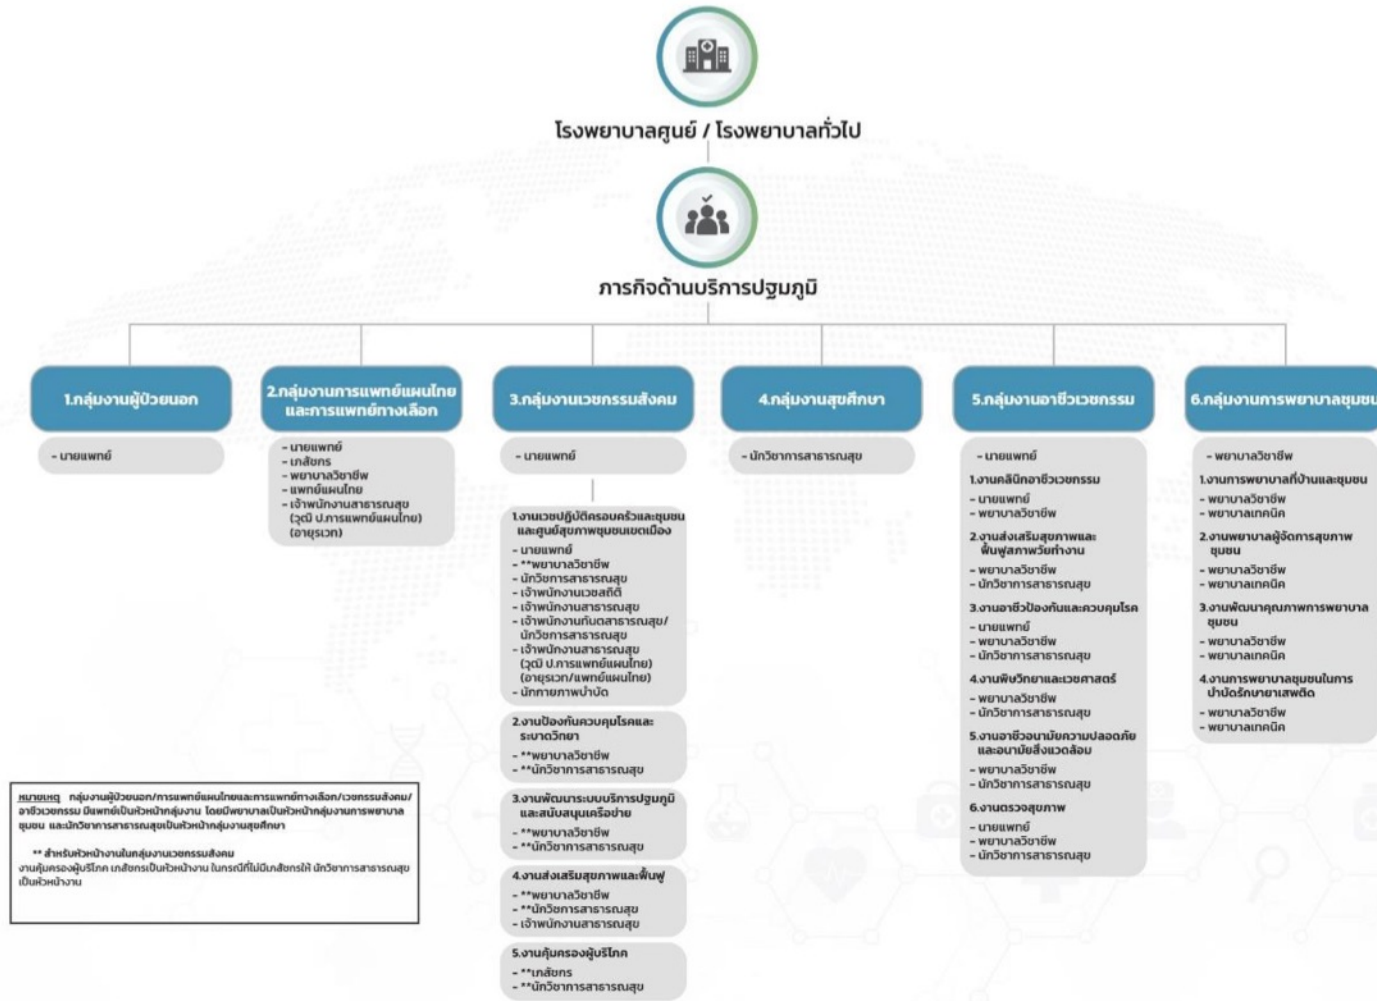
โรงพยาบาลศูนย์ / โรงพยาบาลทั่วไป

ภารกิจด้านบริการปฐมภูมิ

1.กลุ่มงานผู้ป่วยนอก

- นายแพทย์

2.กลุ่มงานการแพทย์แผนไทยและการแพทย์ทางเลือก

- นายแพทย์
- เภสัชกร
- พยาบาลวิชาชีพ
- แพทย์แผนไทย
- เจ้าพนักงานสาธารณสุข (วุฒิ ป.การแพทย์แผนไทย) (อายุรเวท)

3.กลุ่มงานเวชกรรมสังคม

- นายแพทย์

1.งานเวชปฏิบัติครอบครัวและชุมชนและศูนย์สุขภาพชุมชนเขตเมือง
- นายแพทย์
- **พยาบาลวิชาชีพ
- นักวิชาการสาธารณสุข
- เจ้าพนักงานเวชสถิติ
- เจ้าพนักงานสาธารณสุข
- เจ้าพนักงานทันตสาธารณสุข/นักวิชาการสาธารณสุข
- เจ้าพนักงานสาธารณสุข (วุฒิ ป.การแพทย์แผนไทย) (อายุรเวท/แพทย์แผนไทย)
- นักกายภาพบำบัด

2.งานป้องกันควบคุมโรคและระบาดวิทยา
- **พยาบาลวิชาชีพ
- **นักวิชาการสาธารณสุข

3.งานพัฒนาระบบบริการปฐมภูมิและสนับสนุนเครือข่าย
- **พยาบาลวิชาชีพ
- **นักวิชาการสาธารณสุข

4.งานส่งเสริมสุขภาพและฟื้นฟู
- **พยาบาลวิชาชีพ
- **นักวิชาการสาธารณสุข
- เจ้าพนักงานสาธารณสุข

5.งานคุ้มครองผู้บริโภค
- **เภสัชกร
- **นักวิชาการสาธารณสุข

4.กลุ่มงานสุขศึกษา

- นักวิชาการสาธารณสุข

5.กลุ่มงานอาชีวเวชกรรม

- นายแพทย์

1.งานคลินิกอาชีวเวชกรรม
- นายแพทย์
- พยาบาลวิชาชีพ

2.งานส่งเสริมสุขภาพและฟื้นฟูสภาพวัยทำงาน
- พยาบาลวิชาชีพ
- นักวิชาการสาธารณสุข

3.งานอาชีวป้องกันและควบคุมโรค
- นายแพทย์
- พยาบาลวิชาชีพ
- นักวิชาการสาธารณสุข

4.งานพิษวิทยาและเวชศาสตร์
- พยาบาลวิชาชีพ
- นักวิชาการสาธารณสุข

5.งานอาชีวอนามัยความปลอดภัยและอนามัยสิ่งแวดล้อม
- พยาบาลวิชาชีพ
- นักวิชาการสาธารณสุข

6.งานตรวจสุขภาพ
- นายแพทย์
- พยาบาลวิชาชีพ
- นักวิชาการสาธารณสุข

6.กลุ่มงานการพยาบาลชุมชน

- พยาบาลวิชาชีพ

1.งานการพยาบาลที่บ้านและชุมชน
- พยาบาลวิชาชีพ
- พยาบาลเทคนิค

2.งานพยาบาลผู้จัดการสุขภาพชุมชน
- พยาบาลวิชาชีพ
- พยาบาลเทคนิค

3.งานพัฒนาคุณภาพการพยาบาลชุมชน
- พยาบาลวิชาชีพ
- พยาบาลเทคนิค

4.งานการพยาบาลชุมชนในการบำบัดรักษายาเสพติด
- พยาบาลวิชาชีพ
- พยาบาลเทคนิค

หมายเหตุ กลุ่มงานผู้ป่วยนอก/การแพทย์แผนไทยและการแพทย์ทางเลือก/เวชกรรมสังคม/อาชีวเวชกรรม มีแพทย์เป็นหัวหน้ากลุ่มงาน โดยมีพยาบาลเป็นหัวหน้ากลุ่มงานการพยาบาลชุมชน และนักวิชาการสาธารณสุขเป็นหัวหน้ากลุ่มงานสุขศึกษา

** สำหรับหัวหน้างานในกลุ่มงานเวชกรรมสังคม
งานคุ้มครองผู้บริโภค เภสัชกรเป็นหัวหน้างาน ในกรณีที่ไม่มีเภสัชกรให้ นักวิชาการสาธารณสุขเป็นหัวหน้างาน